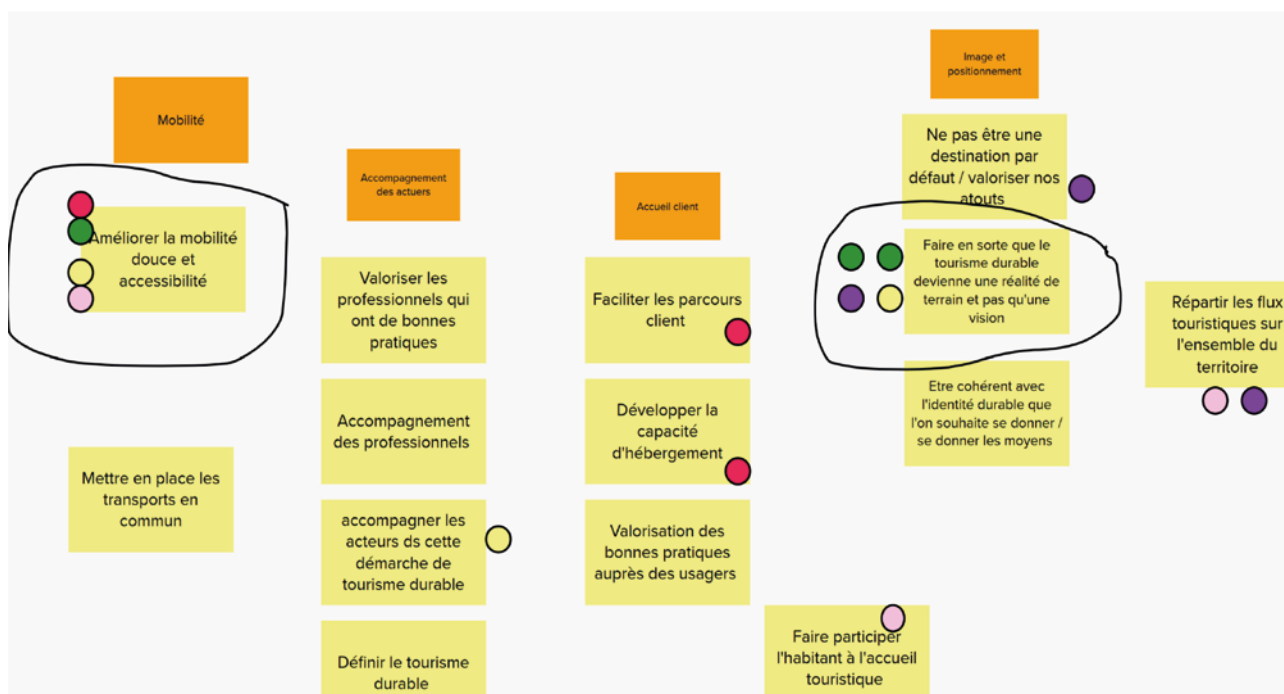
Mobilité

Améliorer la mobilité douce et accessibilité

Mettre en place les transports en commun

Accompagnement des actuers

Valoriser les professionnels qui ont de bonnes pratiques

Accompagnement des professionnels

accompagner les acteurs ds cette démarche de tourisme durable

Définir le tourisme durable

Accueil client

Faciliter les parcours client

Développer la capacité d'hébergement

Valorisation des bonnes pratiques auprès des usagers

Faire participer l'habitant à l'accueil touristique

Image et positionnement

Ne pas être une destination par défaut / valoriser nos atouts

Faire en sorte que le tourisme durable devienne une réalité de terrain et pas qu'une vision

Etre cohérent avec l'identité durable que l'on souhaite se donner / se donner les moyens

Répartir les flux touristiques sur l'ensemble du territoire